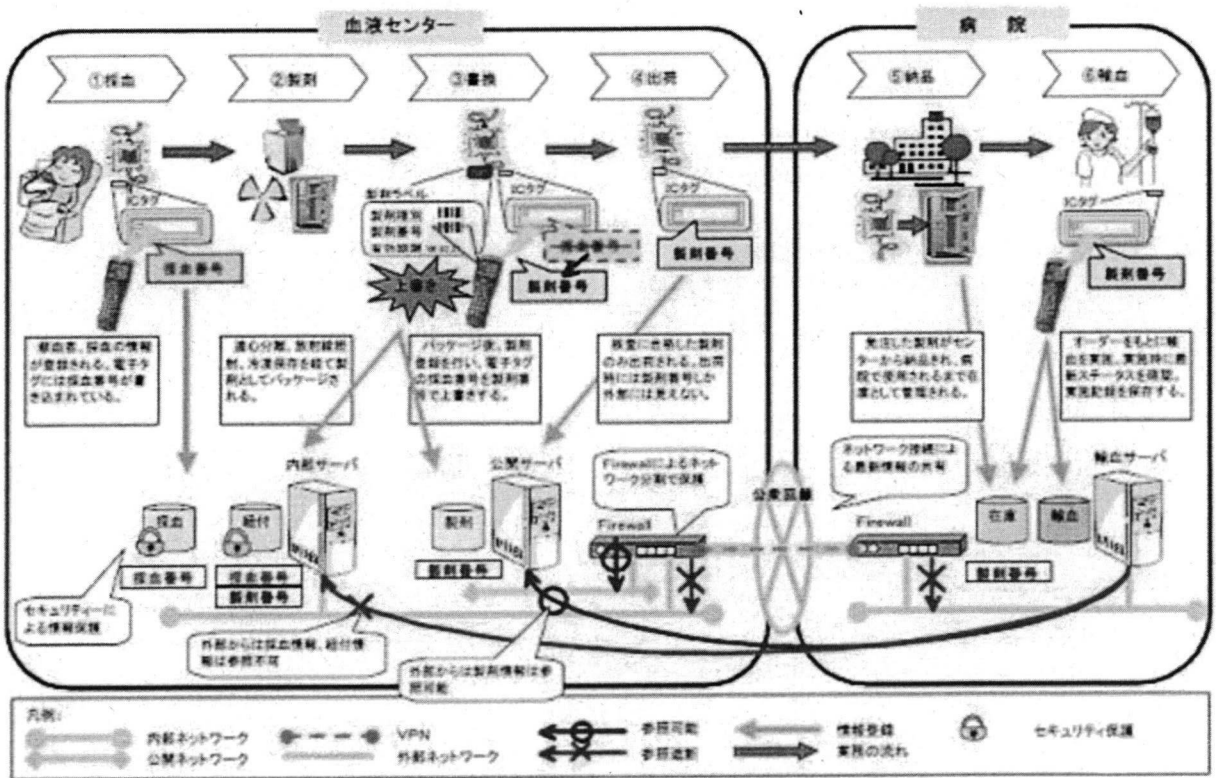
血液センター

病 院

①採血

②製剤

③番換

④出荷

⑤納品

⑥輸血

ICタグ

採血番号

製剤ラベル

製剤種別

製剤番号

有効期限

ICタグ

採血番号

製剤番号

上書き

ICタグ

製剤番号

ICタグ

製剤番号

献血者、採血の情報が登録される。電子タグには採血番号が書き込まれている。

遠心分離、放射線照射、冷凍保存を経て製剤としてパッケージされる。

パッケージ後、製剤登録を行い、電子タグの採血番号を製剤番号で上書きする。

検査に合格した製剤のみ出荷される。出荷時には製剤番号しか外部には見えない。

発注した製剤がセンターから納品され、病院で使用されるまで在庫として管理される。

オーダーをもとに輸血を実施。実施時に最新ステータスを確認、実施記録を保存する。

内部サーバ

公開サーバ

Firewallによるネットワーク分割で保護

公衆回線

ネットワーク接続による最新情報の共有

輸血サーバ

採血

採血番号

給付

採血番号

製剤番号

製剤

製剤番号

Firewall

Firewall

在庫

輸血

製剤番号

セキュリティーによる情報保護

外部からは採血情報、給付情報は参照不可

外部からは製剤情報は参照可能

凡例：

内部ネットワーク

公開ネットワーク

VPN

外部ネットワーク

参照可能

参照遮断

情報登録

業務の流れ

セキュリティ保護